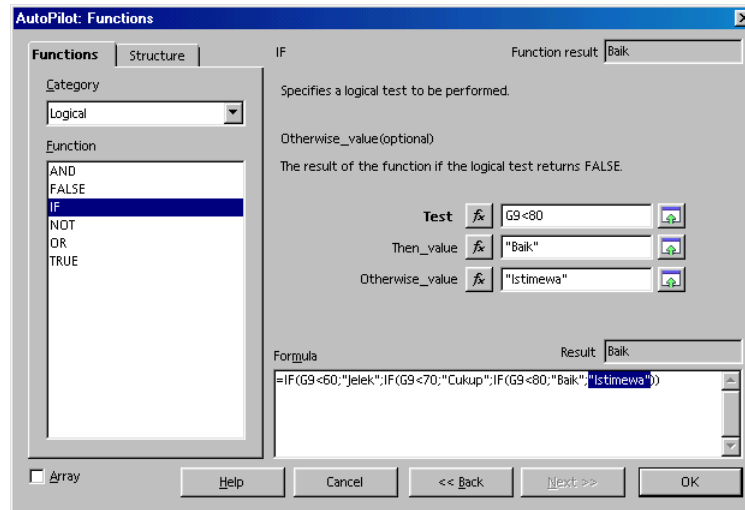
AutoPilot: Functions

Functions | Structure

Category

Logical

Function

AND
FALSE
IF
NOT
OR
TRUE

IF

Function result Baik

Specifies a logical test to be performed.

Otherwise_value(optional)

The result of the function if the logical test returns FALSE.

Test $f_x$ G9<80

Then_value $f_x$ "Baik"

Otherwise_value $f_x$ "Istimewa"

Formula

Result Baik

=IF(G9<60;"Jelek";IF(G9<70;"Cukup";IF(G9<80;"Baik";"Istimewa")))

Array

Help

Cancel

<< Back

Next >>

OK